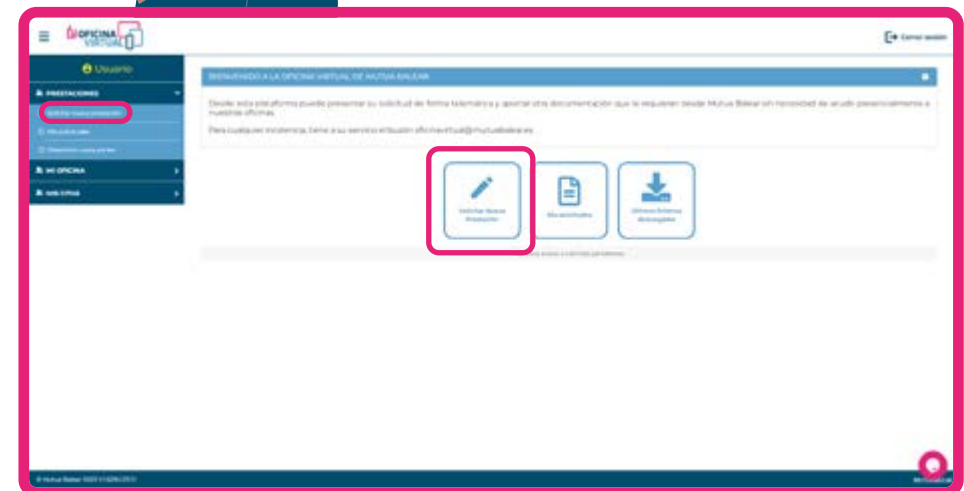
OFICINA VIRTUAL

Cerrar sesión

Usuario

PRESTACIONES

Solicitar nueva prestación

Mis solicitudes

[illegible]

MI OFICINA

MIS CITAS

BIENVENIDO A LA OFICINA VIRTUAL DE MUTUA BALEAR

Desde esta plataforma puede presentar su solicitud de forma telemática y aportar otra documentación que le requieran desde Mutua Balear sin necesidad de acudir presencialmente a nuestras oficinas.

Para cualquier incidencia, tiene a su servicio el buzón oficinavirtual@mutuabalear.es

Solicitar Nueva Prestación

Mis solicitudes

Últimos ficheros descargados

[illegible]

© Mutua Balear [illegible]